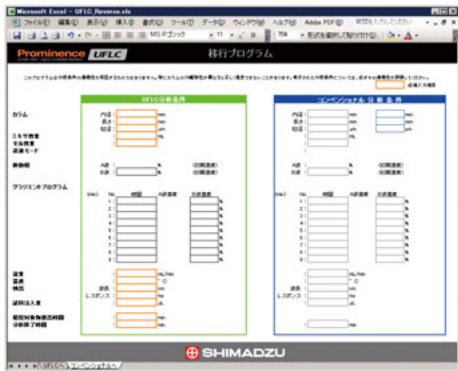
Microsoft Excel - UFLC_Reverse.xls

ファイル(F) 編集(E) 表示(V) 挿入(I) 書式(O) ツール(T) データ(D) ウィンドウ(W) ヘルプ(H) Adobe PDF(B)

MS Pゴシック 11 70%

Prominence UFLC 移行プログラム

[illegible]

必須入力項目

UFLC分析条件

コンベンショナル分析条件

カラム
内径 mm
長さ mm
粒径 μm
μL

ミキサ容量
セル容量
流速モード

移動相
A液 %
B液 %

グラジエントプログラム
time No. 時間 B液濃度 分析濃度
1
2
3
4
5
6
7
8
9
10

流量 mL/min
温度 ℃
検出
波長 nm
レスポンス sec

試料注入量 μL

目的対象物溶出時間
分析終了時間
min
min

SHIMADZU

UFLCから コンベンショナルへ